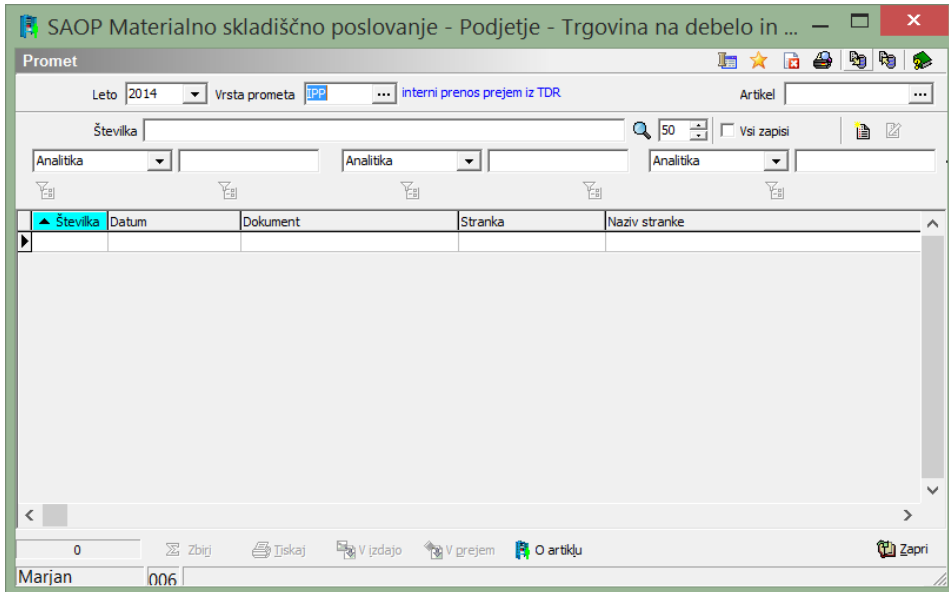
SAOP Materialno skladiščno poslovanje - Podjetje - Trgovina na debelo in ...

Promet

Leto 2014 Vrsta prometa IPP ... interni prenos prejem iz TDR Artikel ...

Številka 50 Vsi zapisi

Analitika Analitika Analitika

| Številka | Datum | Dokument | Stranka | Naziv stranke |
|---|---|---|---|---|
| | | | | |

0 Zbirj Tiskaj V izdajo V prejem O artiklu Zapri

Marjan 006